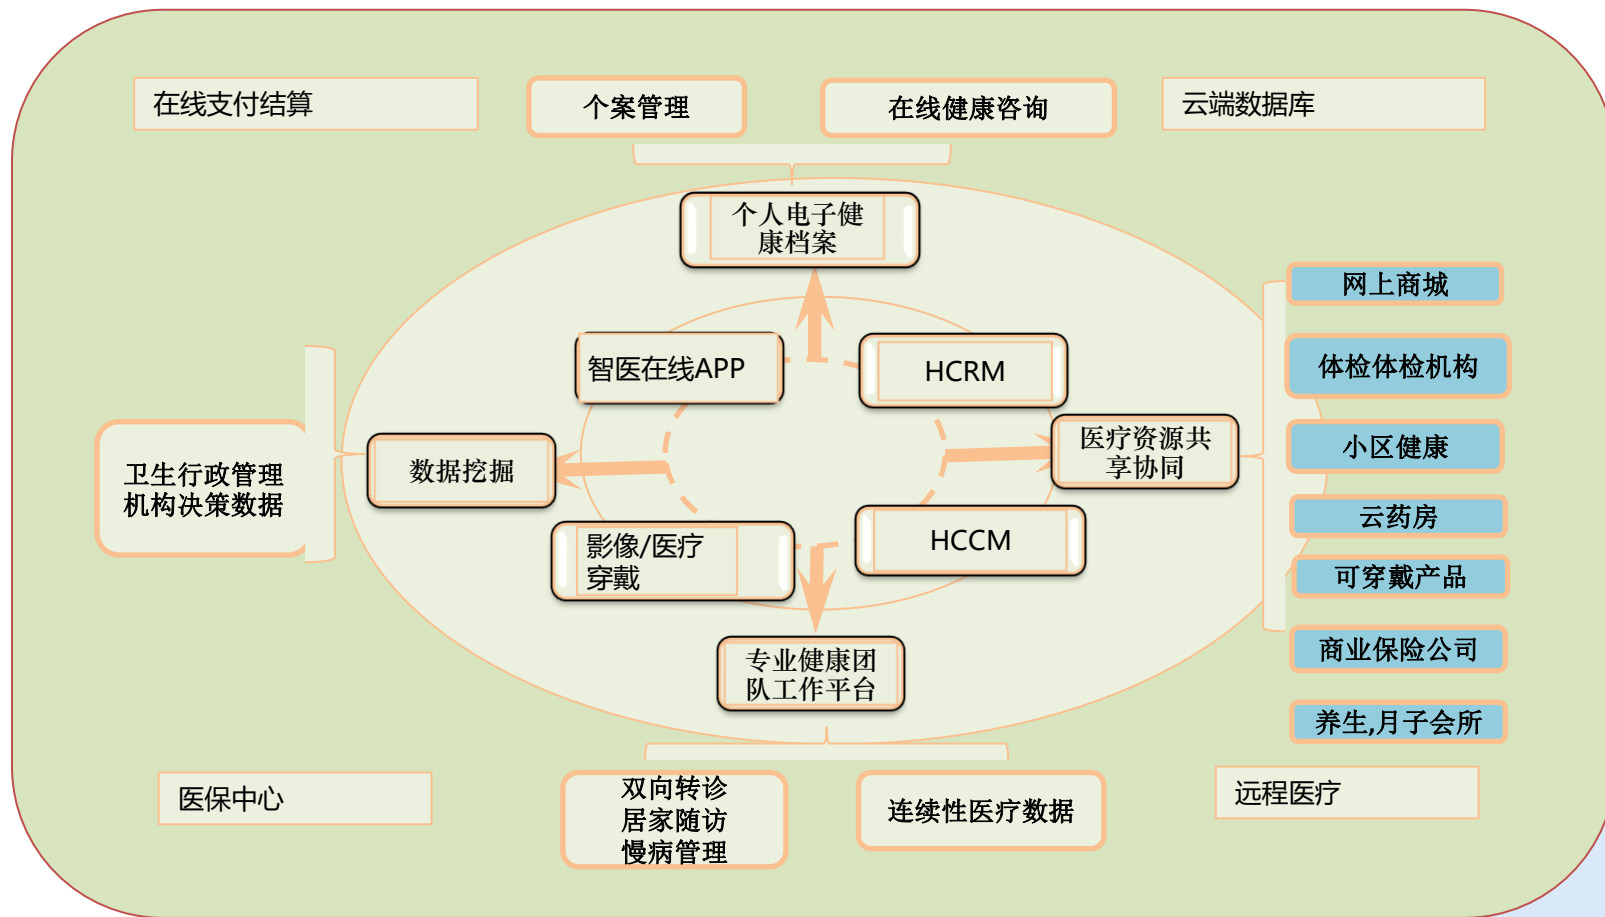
在线支付结算

个案管理

在线健康咨询

云端数据库

个人电子健康档案

网上商城

智医在线APP

HCRM

体检体检机构

卫生行政管理机构决策数据

数据挖掘

医疗资源共享协同

小区健康

云药房

影像/医疗穿戴

HCCM

可穿戴产品

商业保险公司

专业健康团队工作平台

养生,月子会所

医保中心

双向转诊
居家随访
慢病管理

连续性医疗数据

远程医疗